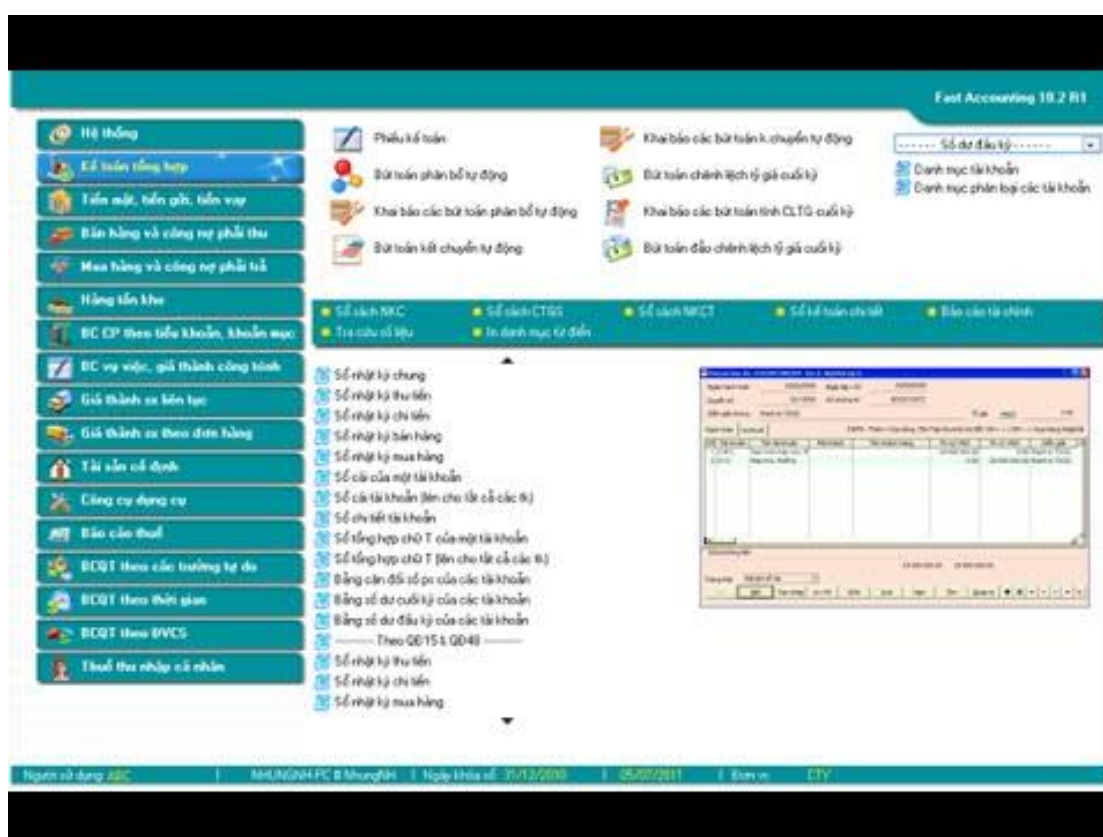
Fast Accounting 10.2 R1

Hệ thống
Kế toán tổng hợp
Tiền mặt, tiền gửi, tiền vay
Bán hàng và công nợ phải thu
Mua hàng và công nợ phải trả
Hàng tồn kho
BC CP theo tiểu khoản, khoản mục
BC vụ việc, giá thành công trình
Giá thành sx liên tục
Giá thành sx theo đơn hàng
Tài sản cố định
Công cụ dụng cụ
Báo cáo thuế
BCQT theo các trường tự do
BCQT theo thời gian
BCQT theo ĐVCS
Thuế thu nhập cá nhân

Phiếu kế toán
Bút toán phân bổ tự động
Khai báo các bút toán phân bổ tự động
Bút toán kết chuyển tự động
Khai báo các bút toán k.chuyển tự động
Bút toán chênh lệch tỷ giá cuối kỳ
Khai báo các bút toán tính CLTG cuối kỳ
Bút toán đảo chênh lệch tỷ giá cuối kỳ

------ Số dư đầu kỳ ------
Danh mục tài khoản
Danh mục phân loại các tài khoản

Sổ sách NKC
Sổ sách CTGS
Sổ sách NKCT
Sổ kế toán chi tiết
Báo cáo tài chính
Tra cứu số liệu
In danh mục từ điển

Sổ nhật ký chung
Sổ nhật ký thu tiền
Sổ nhật ký chi tiền
Sổ nhật ký bán hàng
Sổ nhật ký mua hàng
Sổ cái của một tài khoản
Sổ cái tài khoản (lên cho tất cả các tk)
Sổ chi tiết tài khoản
Sổ tổng hợp chữ T của một tài khoản
Sổ tổng hợp chữ T (lên cho tất cả các tk)
Bảng cân đối số ps của các tài khoản
Bảng số dư cuối kỳ của các tài khoản
Bảng số dư đầu kỳ của các tài khoản
——— Theo QĐ15 & QĐ48 ———
Sổ nhật ký thu tiền
Sổ nhật ký chi tiền
Sổ nhật ký mua hàng

Người sử dụng: ABC | NHUNGNH-PC\NhungNH | Ngày khóa sổ: 31/12/2000 | 05/07/2011 | Đơn vị: CTY